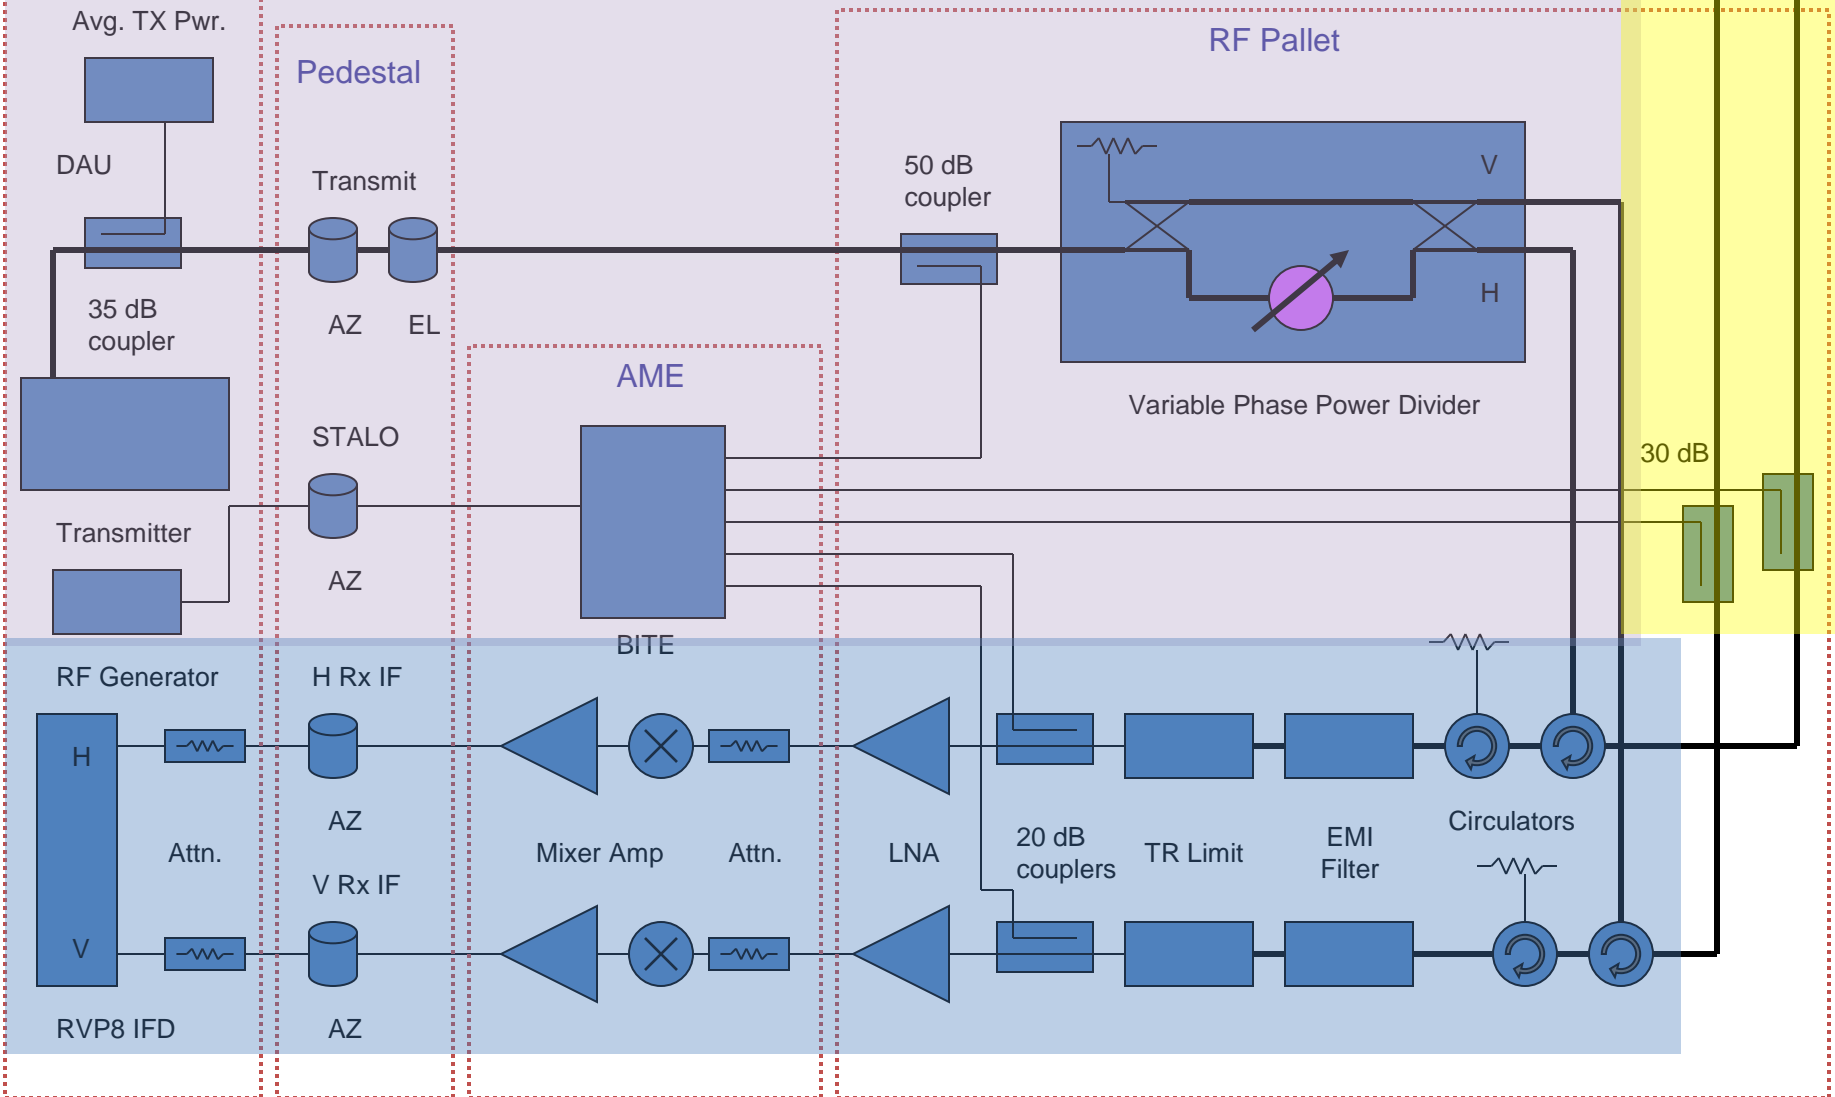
Avg. TX Pwr.

DAU

35 dB coupler

Transmitter

Pedestal

Transmit

AZ EL

STALO

AZ

AME

BITE

RF Pallet

50 dB coupler

V

H

Variable Phase Power Divider

30 dB

RF Generator

H

V

RVP8 IFD

Attn.

H Rx IF

AZ

V Rx IF

AZ

Mixer Amp

Attn.

LNA

20 dB couplers

TR Limit

EMI Filter

Circulators